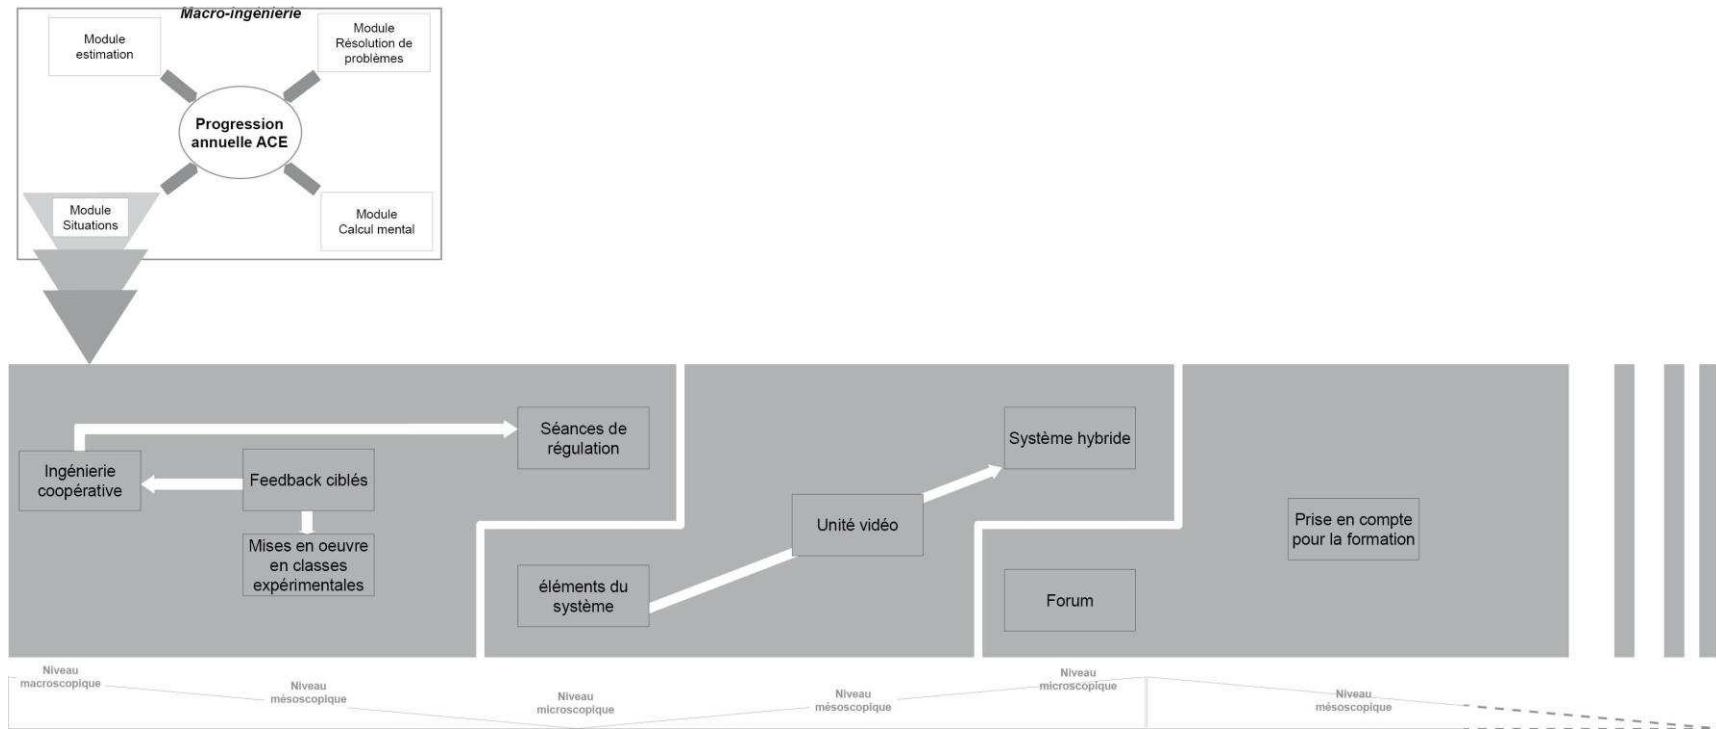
Macro-ingénierie

Module estimation

Module Résolution de problèmes

Progression annuelle ACE

Module Situations

Module Calcul mental

Séances de régulation

Ingénierie coopérative

Feedback ciblés

Mises en oeuvre en classes expérimentales

Système hybride

Unité vidéo

éléments du système

Forum

Prise en compte pour la formation

Niveau macroscopique

Niveau mésoscopique

Niveau microscopique

Niveau mésoscopique

Niveau microscopique

Niveau mésoscopique